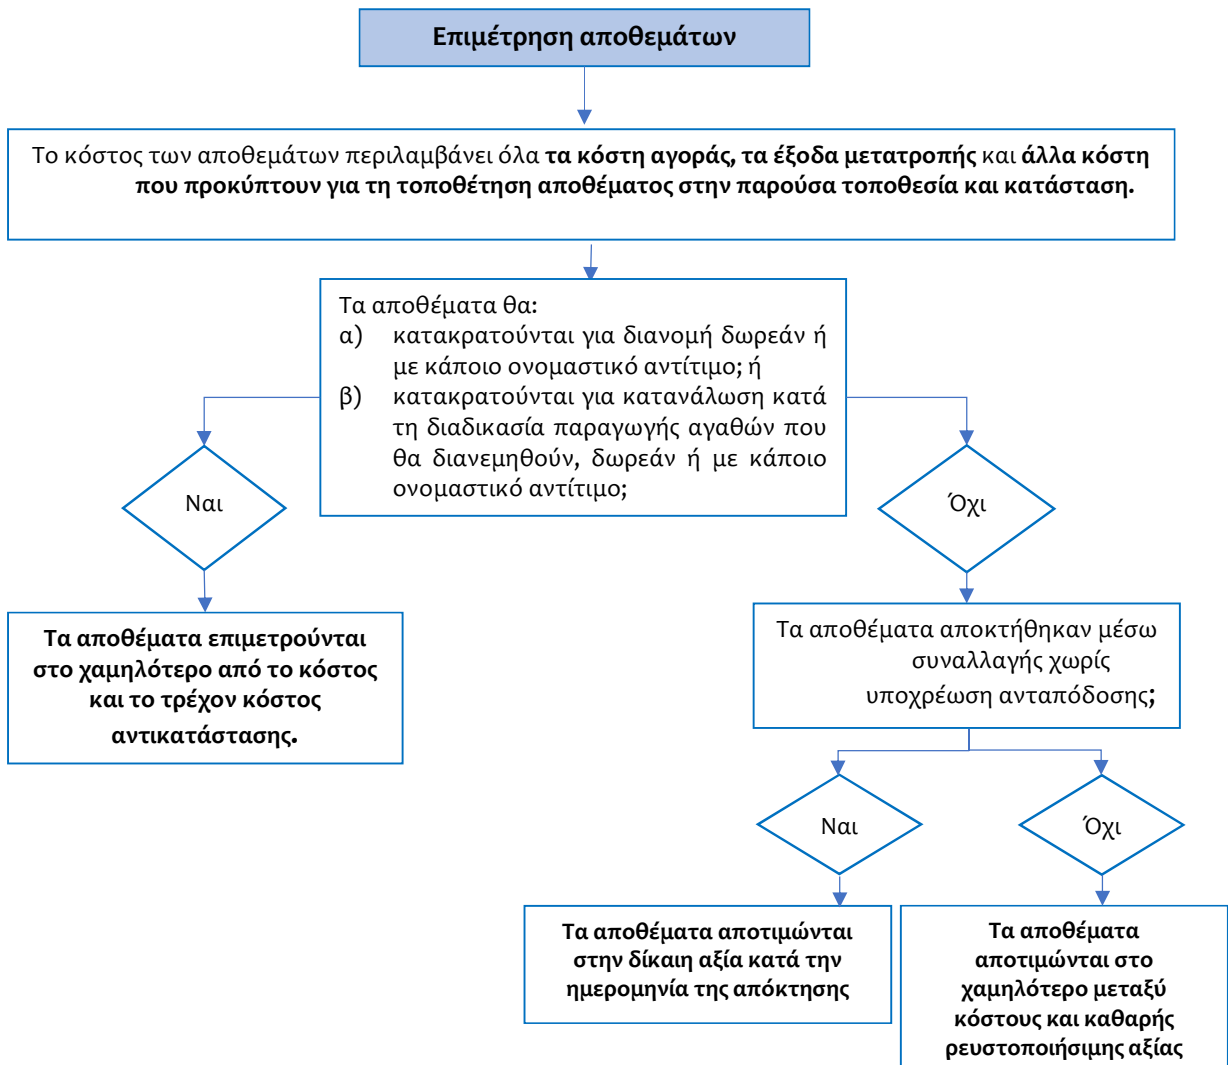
Επιμέτρηση αποθεμάτων

Το κόστος των αποθεμάτων περιλαμβάνει όλα τα κόστη αγοράς, τα έξοδα μετατροπής και άλλα κόστη που προκύπτουν για τη τοποθέτηση αποθέματος στην παρούσα τοποθεσία και κατάσταση.

Τα αποθέματα θα:
α) κατακρατούνται για διανομή δωρεάν ή με κάποιο ονομαστικό αντίτιμο; ή
β) κατακρατούνται για κατανάλωση κατά τη διαδικασία παραγωγής αγαθών που θα διανεμηθούν, δωρεάν ή με κάποιο ονομαστικό αντίτιμο;

Ναι

Τα αποθέματα επιμετρούνται στο χαμηλότερο από το κόστος και το τρέχον κόστος αντικατάστασης.

Όχι

Τα αποθέματα αποκτήθηκαν μέσω συναλλαγής χωρίς υποχρέωση ανταπόδοσης;

Ναι

Τα αποθέματα αποτιμώνται στην δίκαιη αξία κατά την ημερομηνία της απόκτησης

Όχι

Τα αποθέματα αποτιμώνται στο χαμηλότερο μεταξύ κόστους και καθαρής ρευστοποιήσιμης αξίας